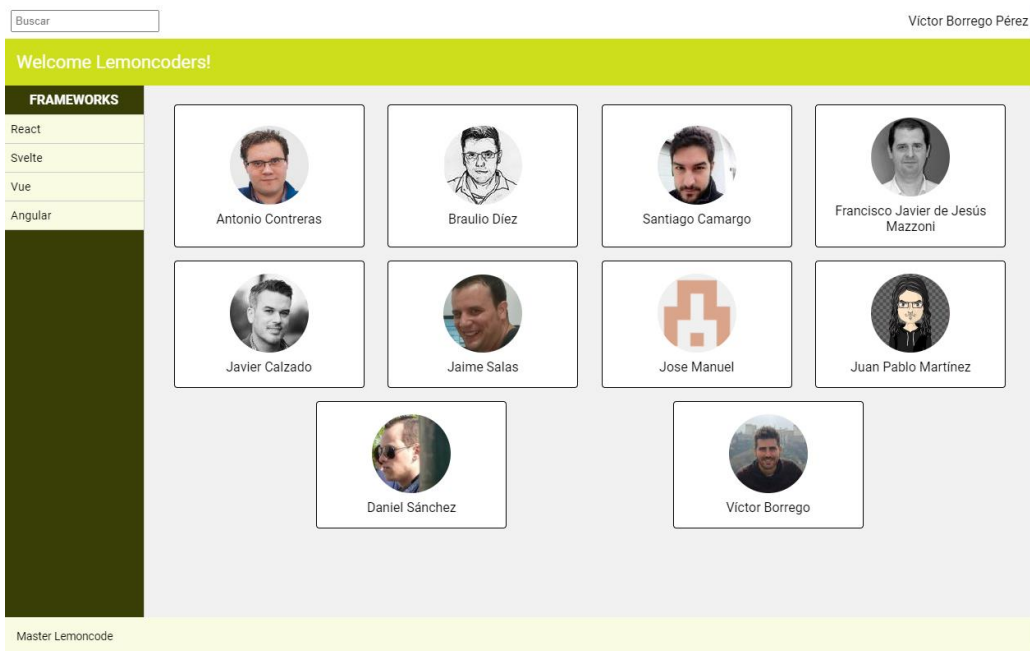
Buscar

Víctor Borrego Pérez

Welcome Lemoncoders!

FRAMEWORKS

React

Svelte

Vue

Angular

Antonio Contreras

Braulio Díez

Santiago Camargo

Francisco Javier de Jesús Mazzoni

Javier Calzado

Jaime Salas

Jose Manuel

Juan Pablo Martínez

Daniel Sánchez

Víctor Borrego

Master Lemoncode